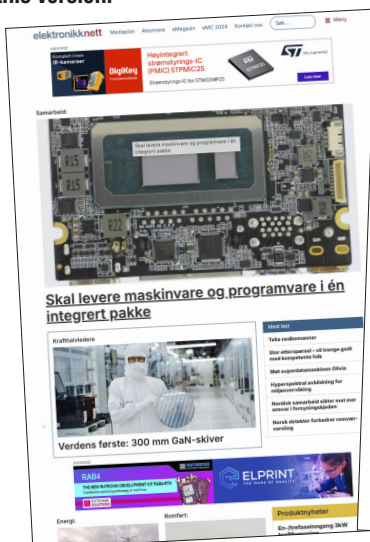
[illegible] versjon.

elektronikknett Medieplan Abonnere eMagasin eMC 2024 Kontakt oss Søk... Meny

Annonse

Komplett Linse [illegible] IR-kameraer

DigiKey

Høyintegrert strømstyrings-IC (PMIC) STPMIC25

Strømstyrings-IC for STM32MP25

Lær mer

Samarbeid:

Skal levere maskinvare og programvare i én integrert pakke

Skal levere maskinvare og programvare i én integrert pakke

Kraftelektronikk

Verdens første: 300 mm GaN-skiver

Mest lest

Tella medkommer

Stor etterspørsel – vil trenge godt med kompetente folk

Mat superdatamaskinen Olivia

Hyperspektral avbildning for miljøovervåking

Nordisk samarbeid sikter mot mer ansvar i forsyningskjeden

Norsk detektor forbedrer romværvarsling

Annonse

RAB4

ELPRINT

Energi:

Romfart:

Produktnyheter

En-fireføasinngang 3kW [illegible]